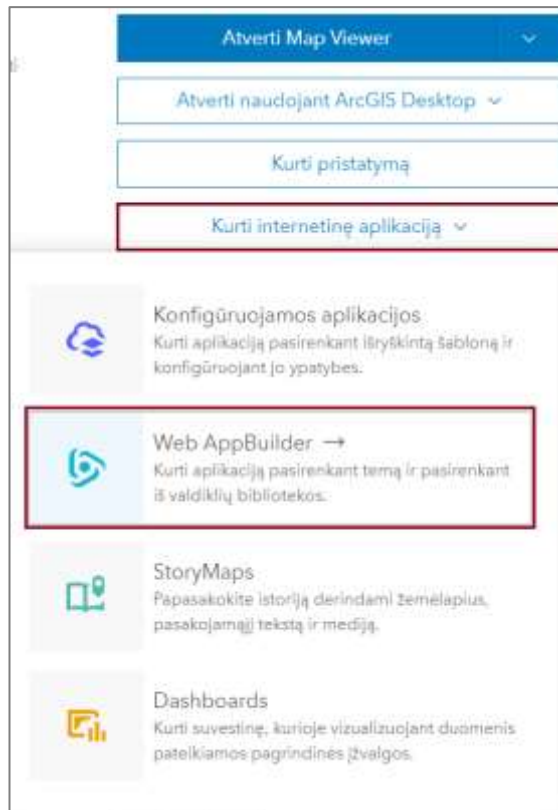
Atverti Map Viewer

Atverti naudojant ArcGIS Desktop

Kurti pristatymą

Kurti internetinę aplikaciją

Konfigūruojamos aplikacijos
Kurti aplikaciją pasirenkant išryškintą šabloną ir konfigūruojant jo ypatybes.

Web AppBuilder →
Kurti aplikaciją pasirenkant temą ir pasirenkant iš valdiklių bibliotekos.

StoryMaps
Papasakokite istoriją derindami žemėlapius, pasakojamąjį tekstą ir mediją.

Dashboards
Kurti suvestinę, kurioje vizualizuojant duomenis pateikiamos pagrindinės įžvalgos.